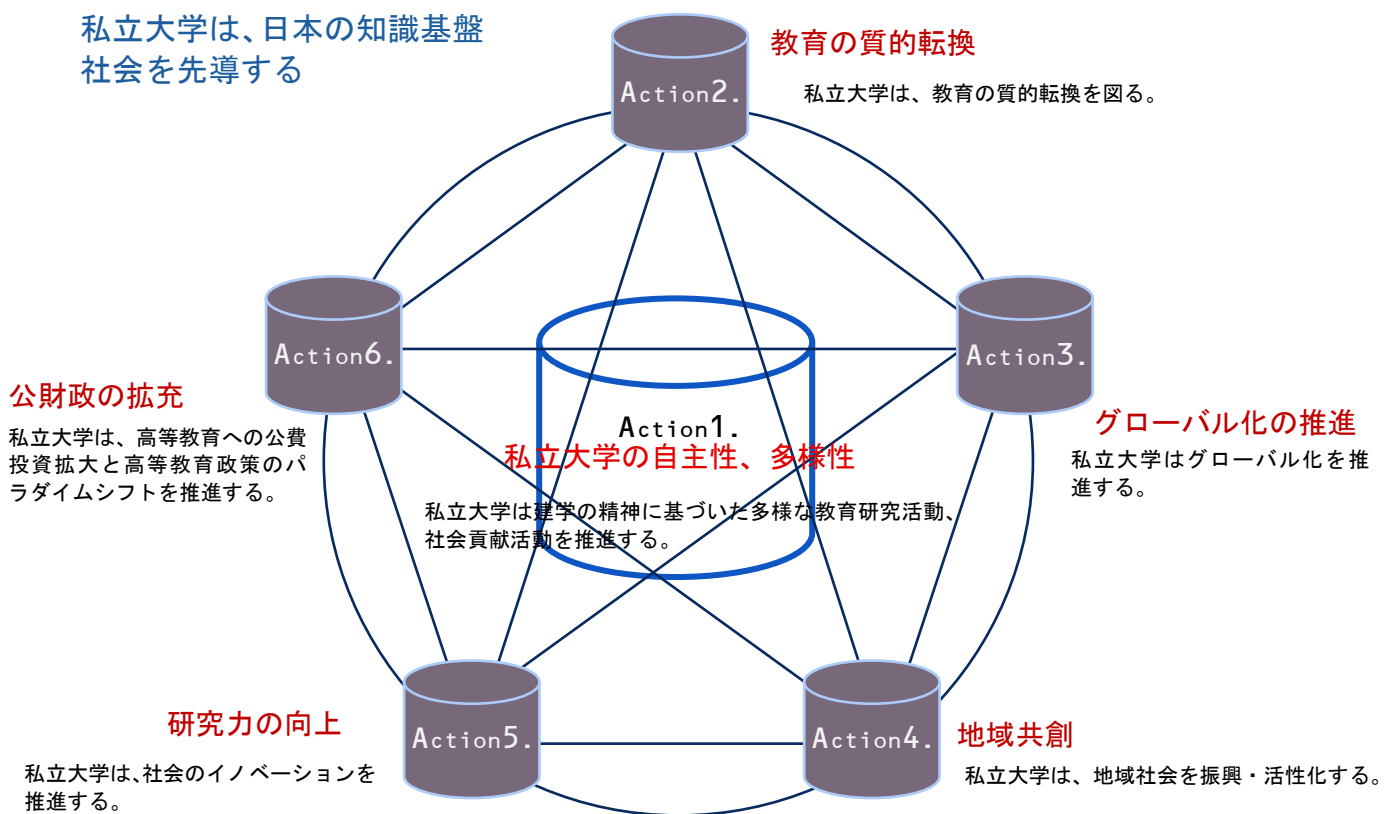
私立大学は、日本の知識基盤社会を先導する

Action2.
教育の質的転換
私立大学は、教育の質的転換を図る。

Action6.
公財政の拡充
私立大学は、高等教育への公費投資拡大と高等教育政策のパラダイムシフトを推進する。

Action3.
グローバル化の推進
私立大学はグローバル化を推進する。

Action1.
私立大学の自主性、多様性
私立大学は建学の精神に基づいた多様な教育研究活動、社会貢献活動を推進する。

Action5.
研究力の向上
私立大学は、社会のイノベーションを推進する。

Action4.
地域共創
私立大学は、地域社会を振興・活性化する。